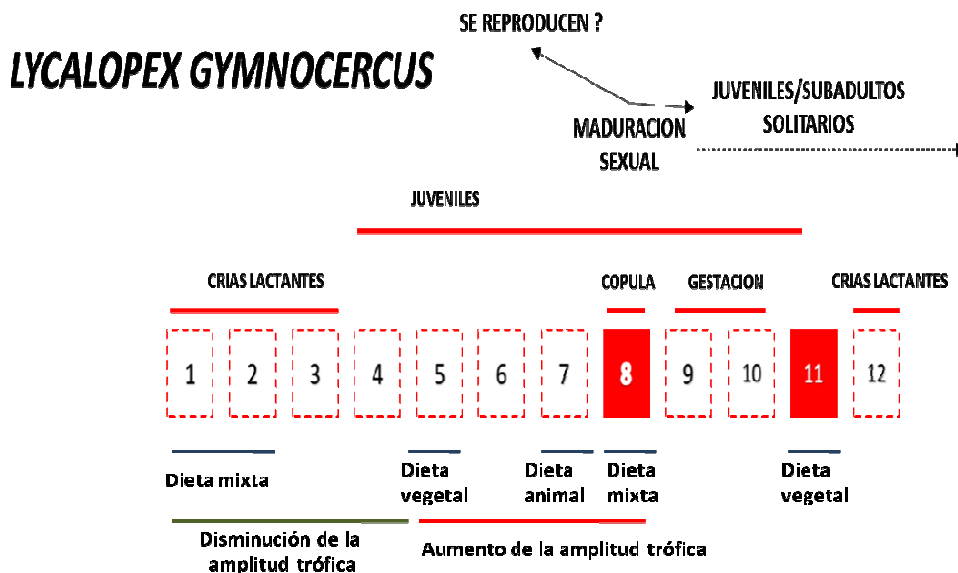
SE REPRODUCEN ?

LYCALOPEX GYMNOCERCUS

JUVENILES/SUBADULTOS SOLITARIOS

MADURACION SEXUAL

JUVENILES

CRIAS LACTANTES

COPULA

GESTACION

CRIAS LACTANTES

1 2 3 4 5 6 7 8 9 10 11 12

Dieta mixta

Dieta vegetal

Dieta animal

Dieta mixta

Dieta vegetal

Disminución de la amplitud trófica

Aumento de la amplitud trófica